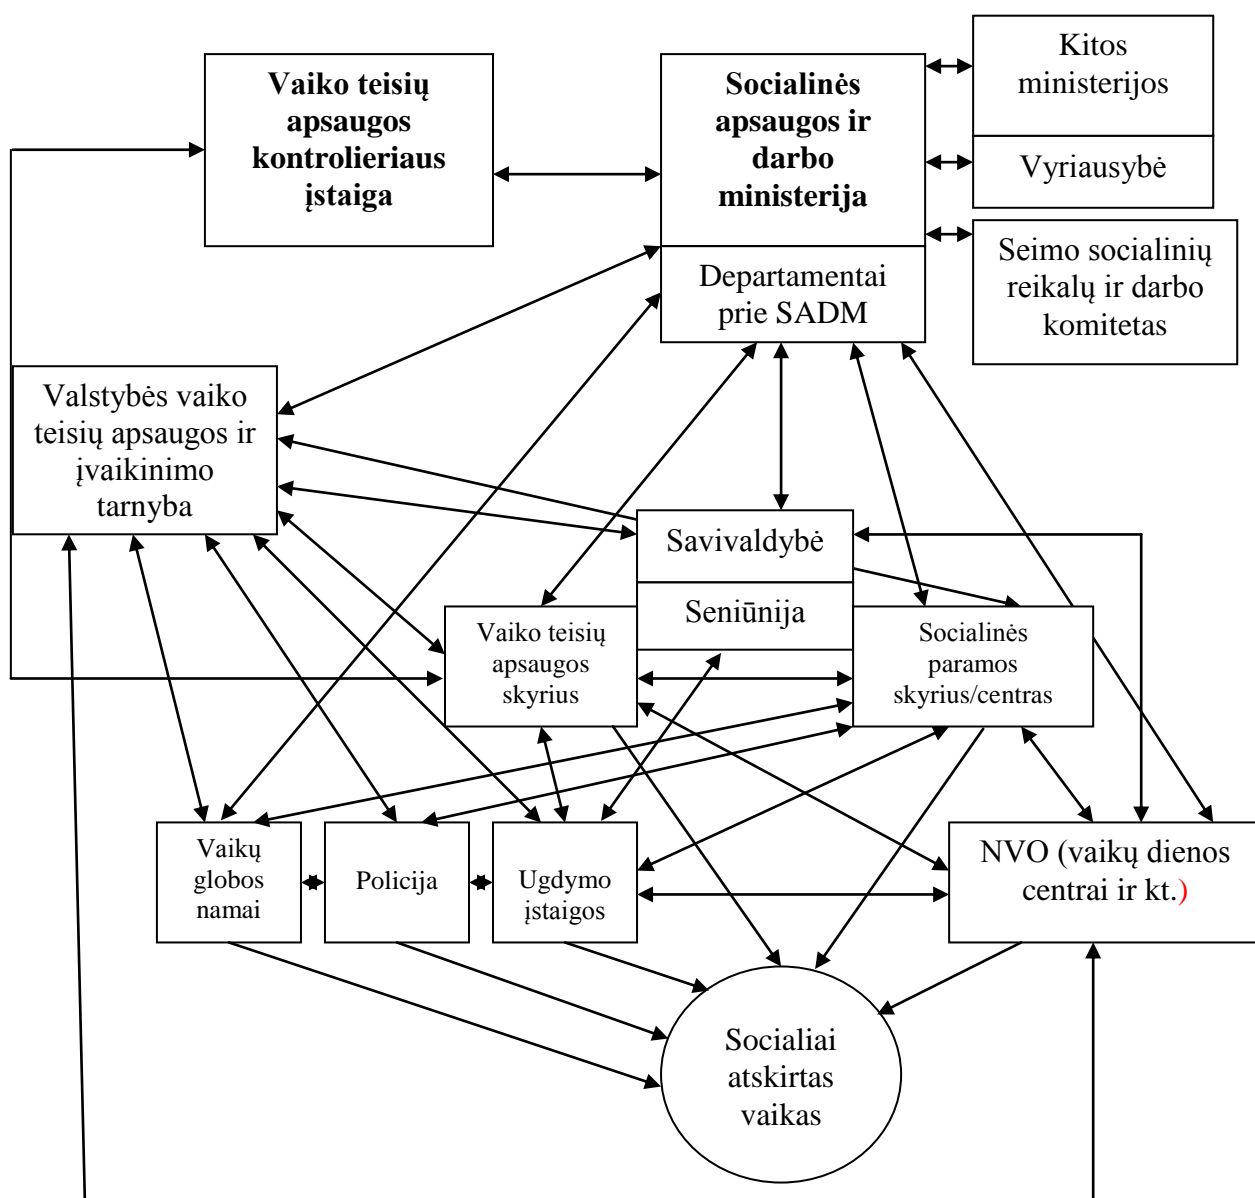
**Vaiko teisių apsaugos kontrolieriaus įstaiga**

**Socialinės apsaugos ir darbo ministerija**

Departamentai prie SADM

Kitos ministerijos

Vyriausybė

Seimo socialinių reikalų ir darbo komitetas

Valstybės vaiko teisių apsaugos ir įvaikinimo tarnyba

Savivaldybė

Seniūnija

Vaiko teisių apsaugos skyrius

Socialinės paramos skyrius/centras

Vaikų globos namai

Policija

Ugdymo įstaigos

NVO (vaikų dienos centrai ir kt.)

Socialiai atskirtas vaikas